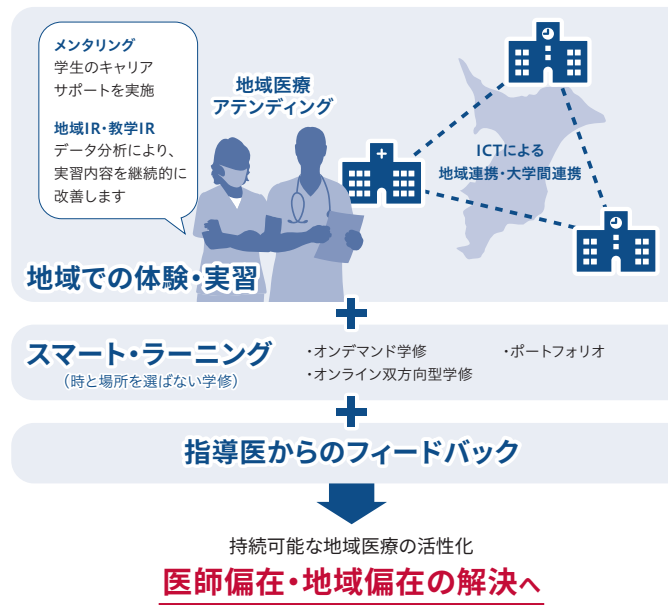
メンタリング
学生のキャリアサポートを実施

地域IR・教学IR
データ分析により、実習内容を継続的に改善します

地域医療アテンディング

ICTによる
地域連携・大学間連携

地域での体験・実習

スマート・ラーニング
（時と場所を選ばない学修）

・オンデマンド学修
・オンライン双方向型学修
・ポートフォリオ

指導医からのフィードバック

持続可能な地域医療の活性化
医師偏在・地域偏在の解決へ